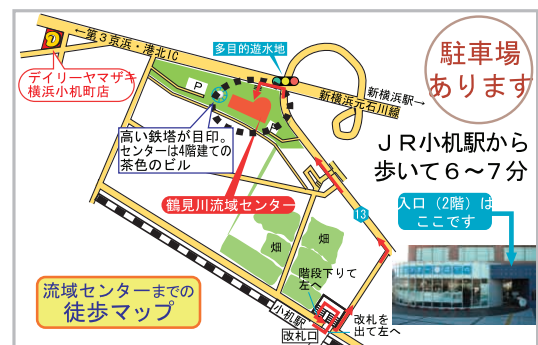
←第３京浜・港北IC

デイリーヤマザキ
横浜小机町店

多目的遊水地

P

新横浜元石川線

新横浜駅→

駐車場
あります

高い鉄塔が目印。
センターは4階建ての
茶色のビル

ＪＲ小机駅から
歩いて６～７分

鶴見川流域センター

13

入口（2階）は
ここです

畑

畑

階段下りて
左へ

流域センターまでの
徒歩マップ

小机駅

改札口

改札を
出て左へ